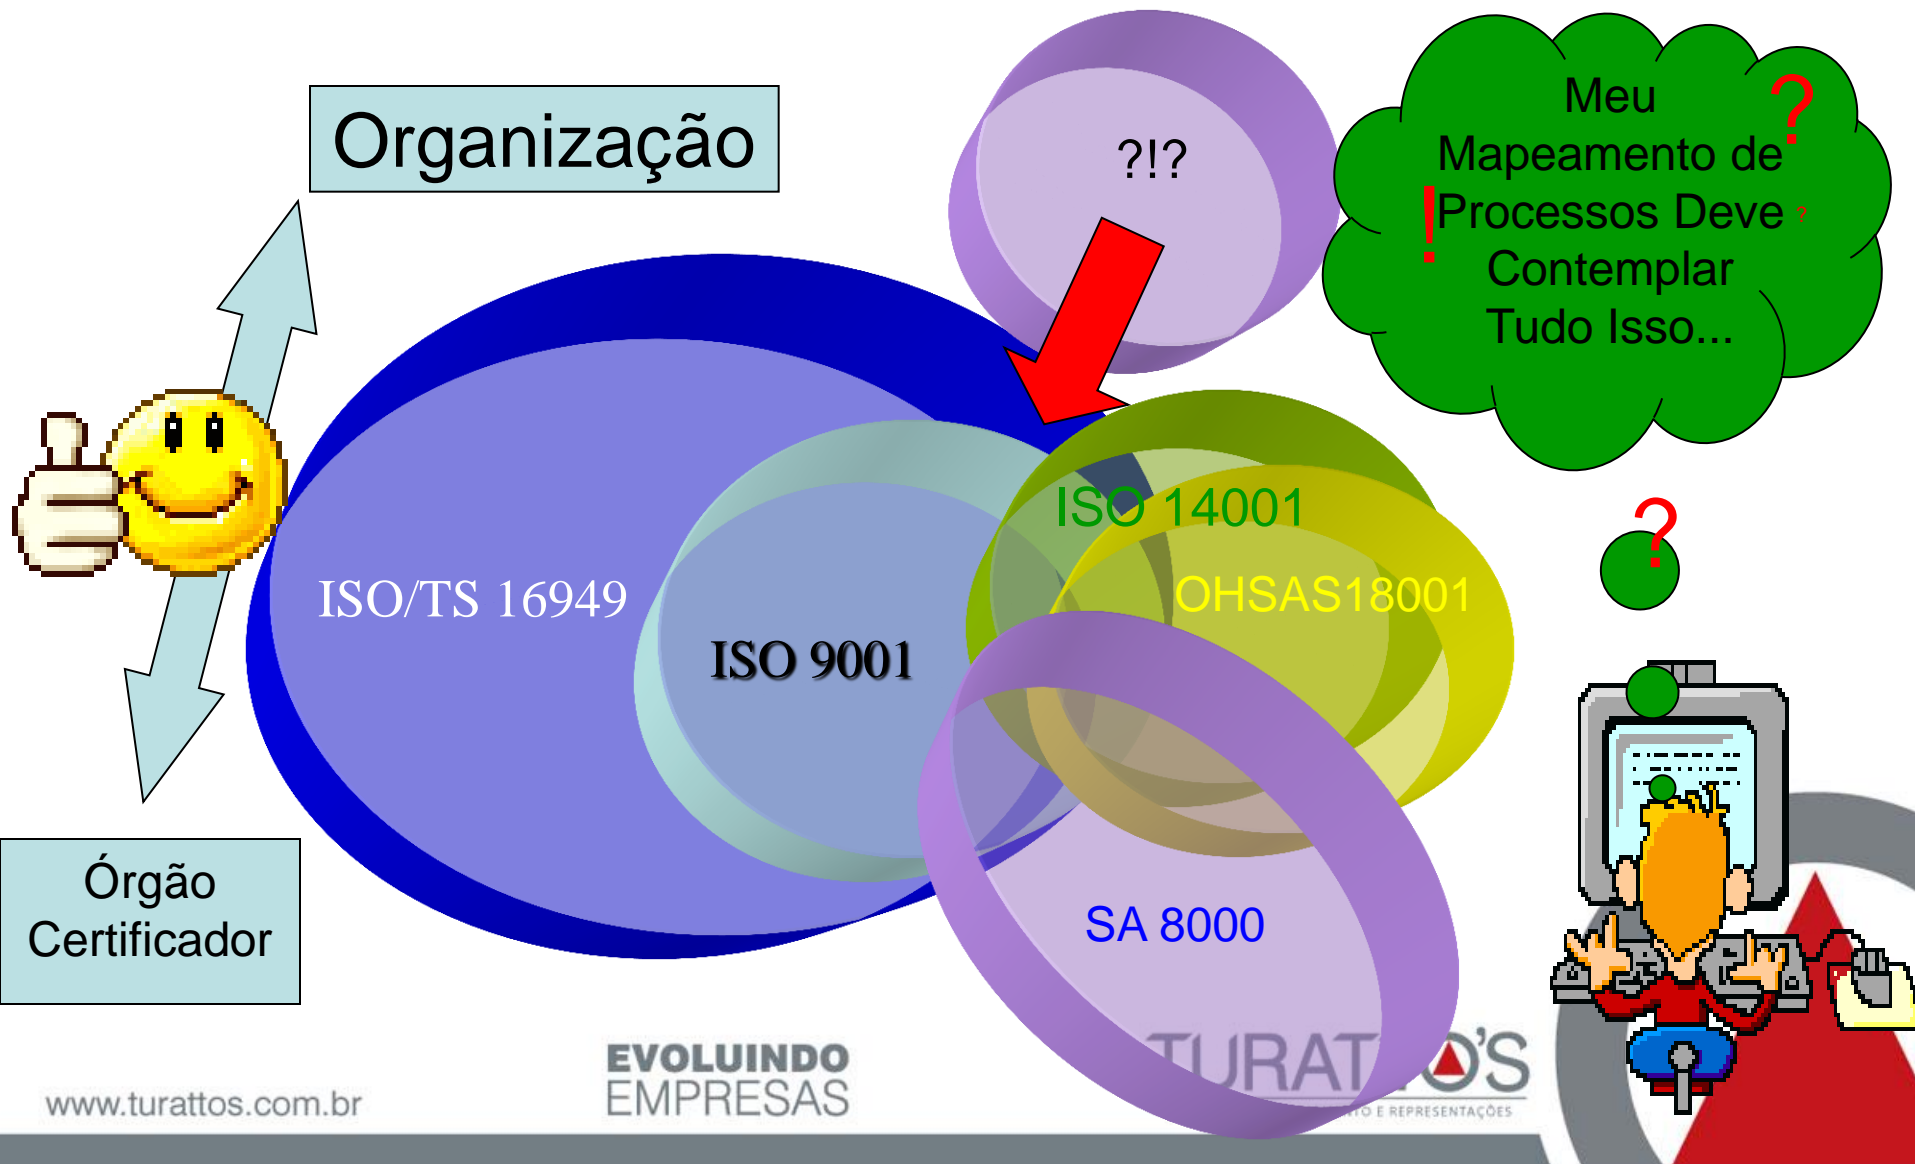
Organização

?!?

Meu Mapeamento de Processos Deve Contemplar Tudo Isso...

?

!

?

?

ISO/TS 16949

ISO 9001

ISO 14001

OHSAS18001

SA 8000

Órgão Certificador

www.turattos.com.br

EVOLUINDO EMPRESAS

TURAT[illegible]O'S

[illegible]TO E REPRESENTAÇÕES